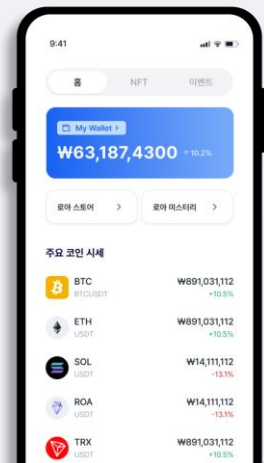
9:41

홈 NFT 이벤트

My Wallet >

₩63,187,4300 ↑ 10.2%

로아 스토어 >

로아 미스터리 >

주요 코인 시세

| BTC BTCUSDT | ₩891,031,112 +10.5% |
|---|---|
| ETH USDT | ₩891,031,112 +10.5% |
| SOL USDT | ₩14,111,112 -13.1% |
| ROA USDT | ₩14,111,112 -13.1% |
| TRX USDT | ₩891,031,112 +10.5% |